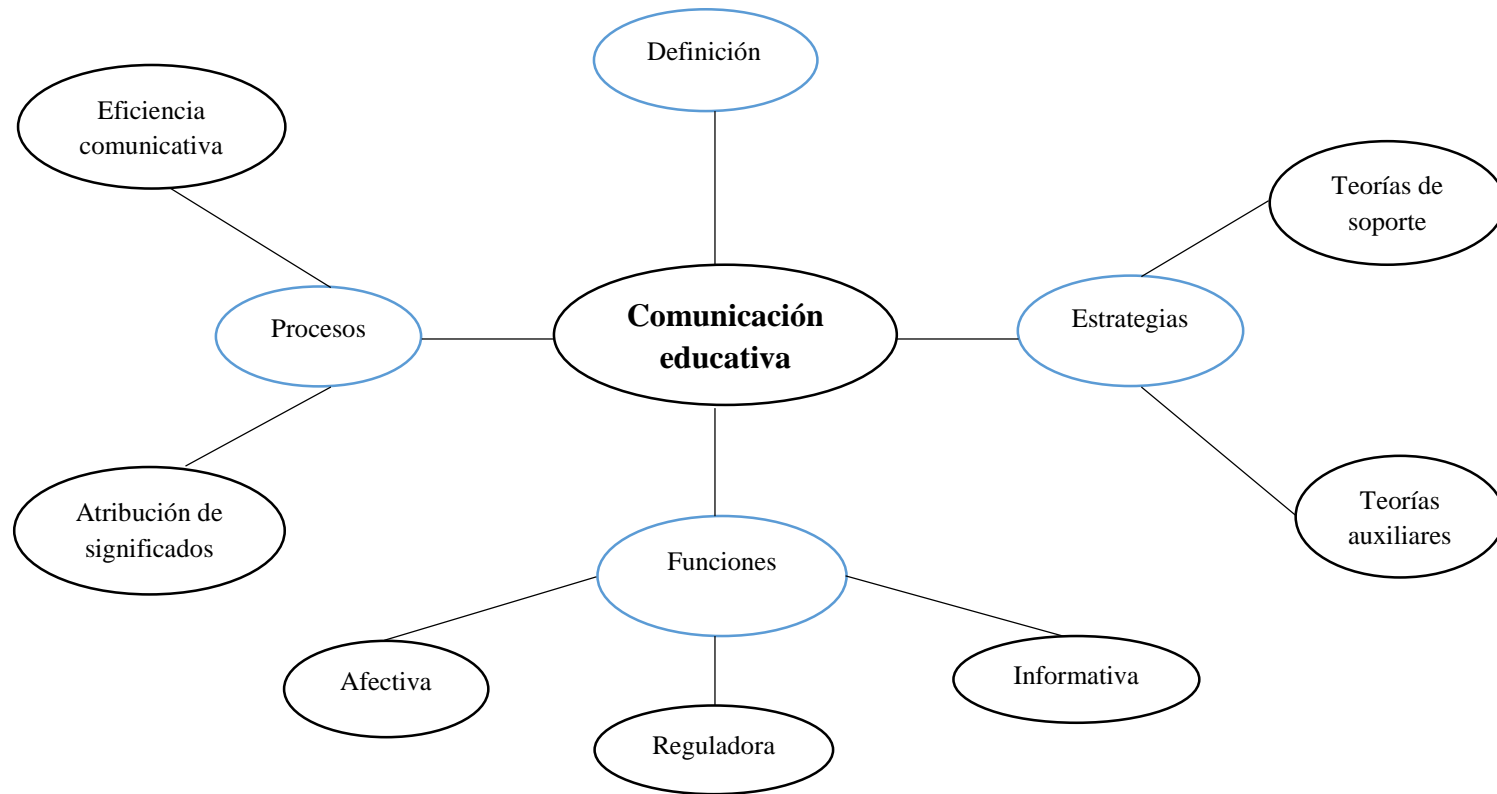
Definición

Eficiencia comunicativa

Teorías de soporte

Procesos

**Comunicación educativa**

Estrategias

Atribución de significados

Teorías auxiliares

Funciones

Afectiva

Informativa

Reguladora